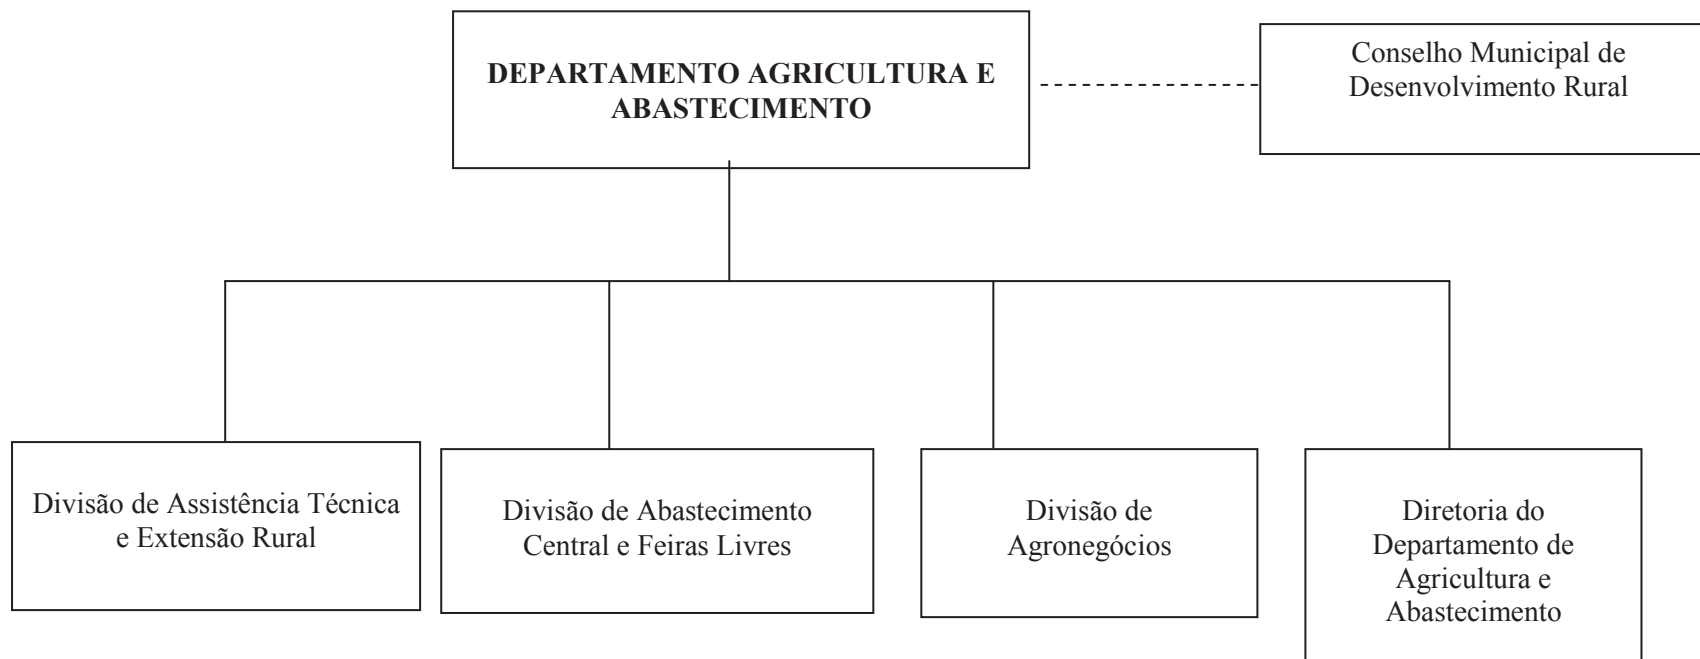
DEPARTAMENTO AGRICULTURA E ABASTECIMENTO

Conselho Municipal de Desenvolvimento Rural

Divisão de Assistência Técnica e Extensão Rural

Divisão de Abastecimento Central e Feiras Livres

Divisão de Agronegócios

Diretoria do Departamento de Agricultura e Abastecimento